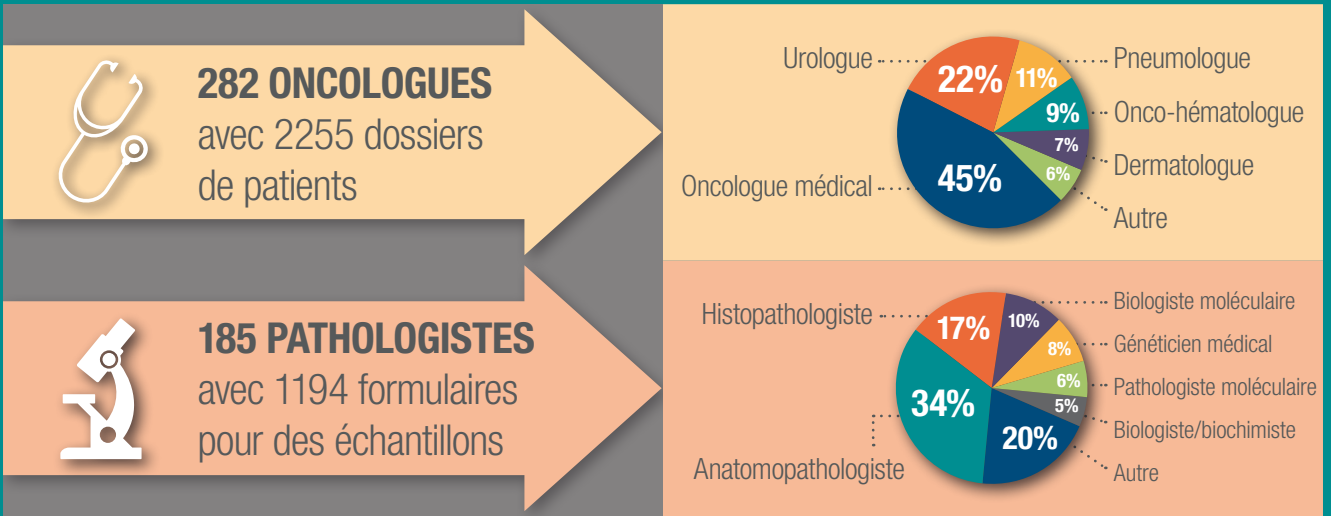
282 ONCOLOGUES
avec 2255 dossiers de patients

Urologue
22%
11%
Pneumologue
9%
Onco-hématologue
7%
Dermatologue
6%
Autre
45%
Oncologue médical

185 PATHOLOGISTES
avec 1194 formulaires pour des échantillons

Histopathologiste
17%
10%
Biologiste moléculaire
8%
Généticien médical
6%
Pathologiste moléculaire
5%
Biologiste/biochimiste
34%
20%
Autre
Anatomopathologiste